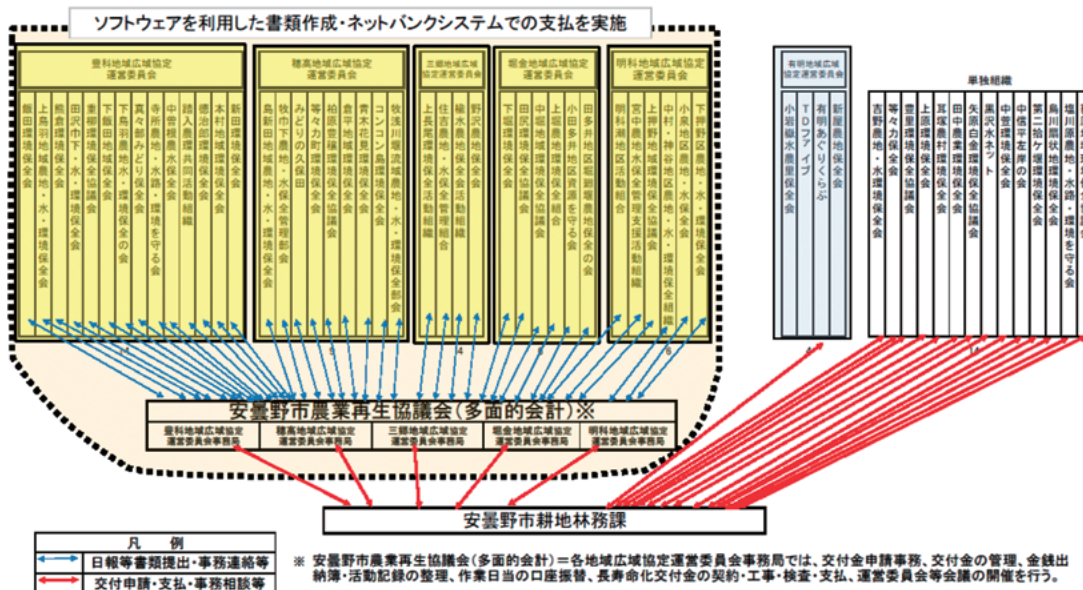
ソフトウェアを利用した書類作成・ネットバンクシステムでの支払を実施

豊科地域広域協定運営委員会

飯田環境保全会
上鳥羽地域農地・水・環境保全会
熊倉環境保全会
田沢市下・水・環境保全会
重柳環境保全協議会
下飯田地域保全会
下鳥羽みどりの保全会
真々部みどり保全会
寺所農地・水路・環境を守る会
中曽根農地水保全会
踏入農業共同活動組織
徳治郷地域環境保全会
本村地域環境保全会
新田環境保全会

12

穂高地域広域協定運営委員会

烏新田地域農地・水・環境保全会
牧山下農地・水保全管理部会
みどりの久保田
等々力町環境保全会
柏原農地・水・環境保全協議会
倉平地域環境保全会
青木花見環境保全会
コンコン島環境保全会
牧浅川堰流域農地・水・環境保全部会

9

三郷地域広域協定運営委員会

上長尾環境保全会
住吉農地・水・環境保全活動組織
楡水農地保全管理組合
野沢農地保全会

4

堀金地域広域協定運営委員会

下堀環境保全会
田沢地域環境保全会
中堀地域農地保全組合
岩原地域保全会
小田多井地区農地を守る会
田多井地区農業用施設保全の会

6

明科地域広域協定運営委員会

明科潮地区活動組織
上押野農地・水・環境保全協議会
中川手地区保全支援活動組織
中村・神谷地区農地・水環境保全会
小泉地区農地・水・環境保全会
下押野区農地・水・環境保全会

6

有明地域広域協定運営委員会

小岩嶽水農里保全会
TDファイブ
有明あぐりくらぶ
新屋農地保全会

4

単独組織

吉野農地・水環境保全会
等々力保全会
豊里環境保全協議会
上原環境保全会
耳塚農村環境保全会
田中農業環境保全会
矢原白金環境保全協議会
黒沢水ネット
中曽平友岸の会
中信平環境保全会
第二拾ケ堰環境保全会
烏川扇状地環境保全会
塩川原農地・水路・環境を守る会

14

安曇野市農業再生協議会（多面的会計）※

豊科地域広域協定運営委員会事務局
穂高地域広域協定運営委員会事務局
三郷地域広域協定運営委員会事務局
堀金地域広域協定運営委員会事務局
明科地域広域協定運営委員会事務局

安曇野市耕地林務課

凡　例
日報等書類提出・事務連絡等
交付申請・支払・事務相談等

※ 安曇野市農業再生協議会（多面的会計）＝各地域広域協定運営委員会事務局では、交付金申請事務、交付金の管理、金銭出納簿・活動記録の整理、作業日当の口座振替、長寿命化交付金の契約・工事・検査・支払、運営委員会等会議の開催を行う。